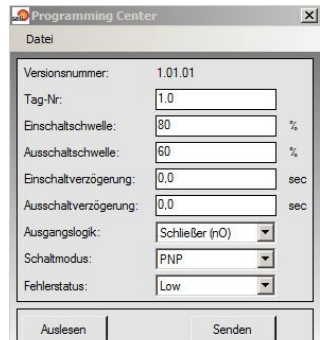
Programming Center

Datei

Versionsnummer: 1.01.01

Tag-Nr: 1.0

Einschaltschwelle: 80 %

Ausschaltschwelle: 60 %

Einschaltverzögerung: 0,0 sec

Ausschaltverzögerung: 0,0 sec

Ausgangslogik: Schließer (nO)

Schaltmodus: PNP

Fehlerstatus: Low

Auslesen

Senden